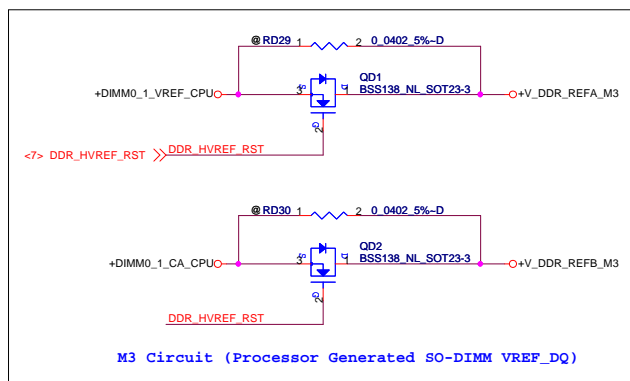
@RD29 1 2 0_0402_5%~D

QD1
BSS138_NL_SOT23-3

+DIMM0_1_VREF_CPU 3 1 +V_DDR_REFA_M3

2

<7> DDR_HVREF_RST DDR_HVREF_RST

@RD30 1 2 0_0402_5%~D

QD2
BSS138_NL_SOT23-3

+DIMM0_1_CA_CPU 3 1 +V_DDR_REFB_M3

2

DDR_HVREF_RST

M3 Circuit (Processor Generated SO-DIMM VREF_DQ)